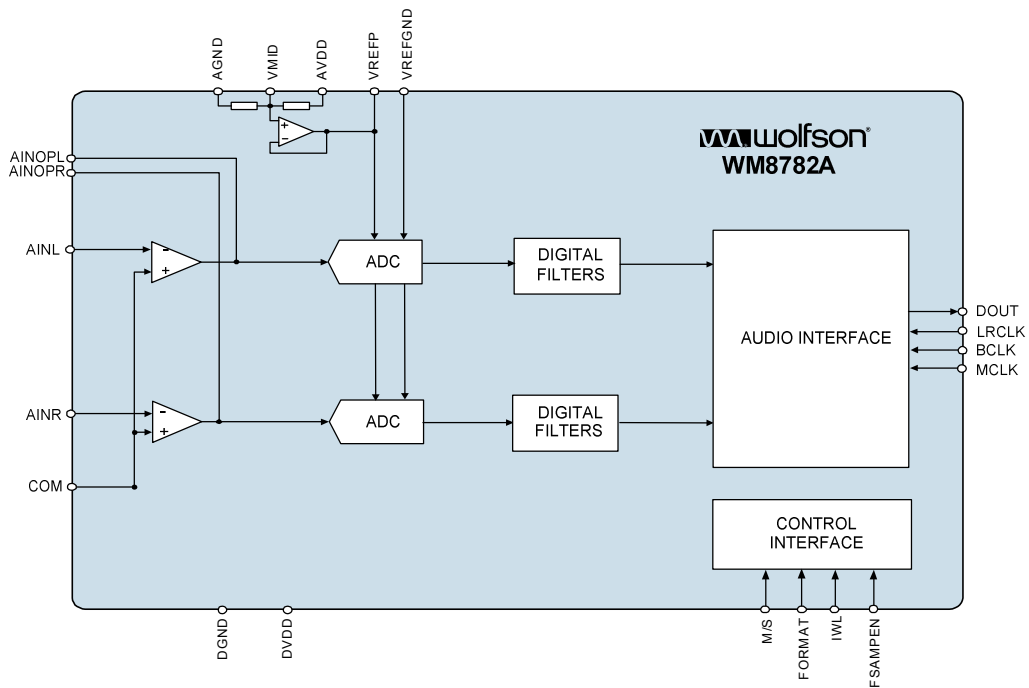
AGND
VMID
AVDD
VREFP
VREFGND

wolfson
WM8782A

AINOPL
AINOPR
AINL
AINR
COM

-
+
-
+
+
-

ADC
ADC

DIGITAL FILTERS
DIGITAL FILTERS

AUDIO INTERFACE

DOUT
LRCLK
BCLK
MCLK

CONTROL INTERFACE

DGND
DVDD
M/S
FORMAT
IWL
FSAMPEN